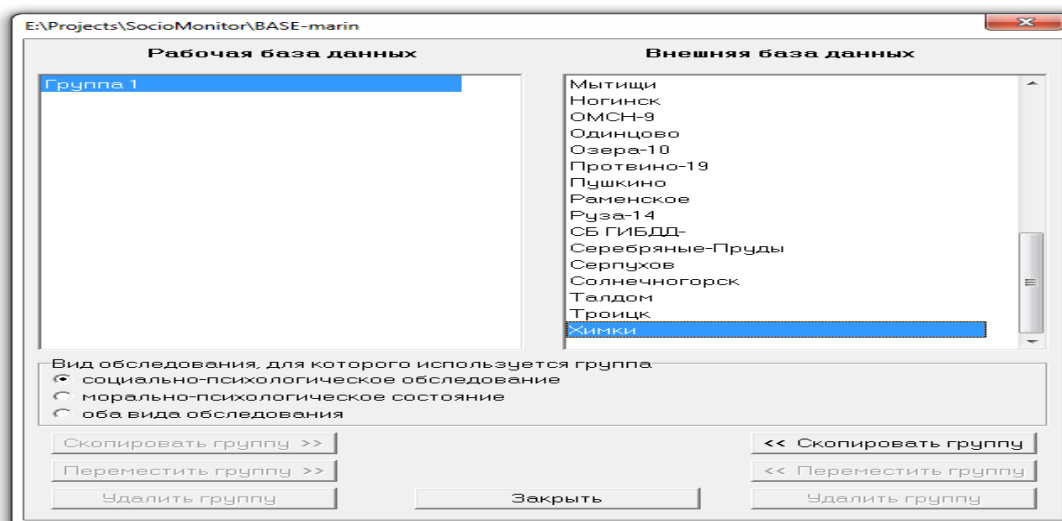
E:\Projects\SocioMonitor\BASE-marin

Рабочая база данных

Группа 1

Внешняя база данных

Мытищи
Ногинск
ОМСН-9
Одинцово
Озера-10
Протвино-19
Пушкино
Раменское
Руза-14
СБ ГИБДД-
Серебряные-Пруды
Серпухов
Солнечногорск
Талдом
Троицк
Химки

Вид обследования, для которого используется группа
социально-психологическое обследование
морально-психологическое состояние
оба вида обследования

Скопировать группу >>
Переместить группу >>
Удалить группу
Закрыть
<< Скопировать группу
<< Переместить группу
Удалить группу